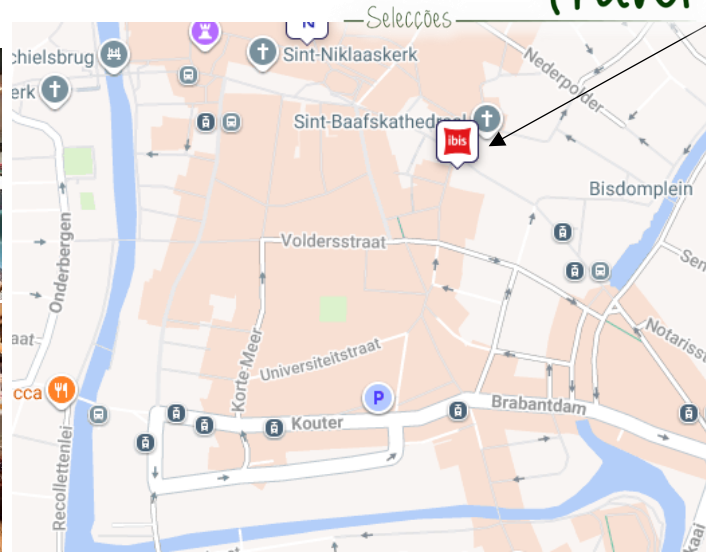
Selecções
Travel
chielsbrug
Sint-Niklaaskerk
erk
Nederpolder
Sint-Baafskathedraal
ibis
Bisdomplein
Onderbergen
Voldersstraat
Sen
Notariss
Korte Meer
Universiteitstraat
P
cca
Brabantdam
Kouter
Recollettenlei
Kaai